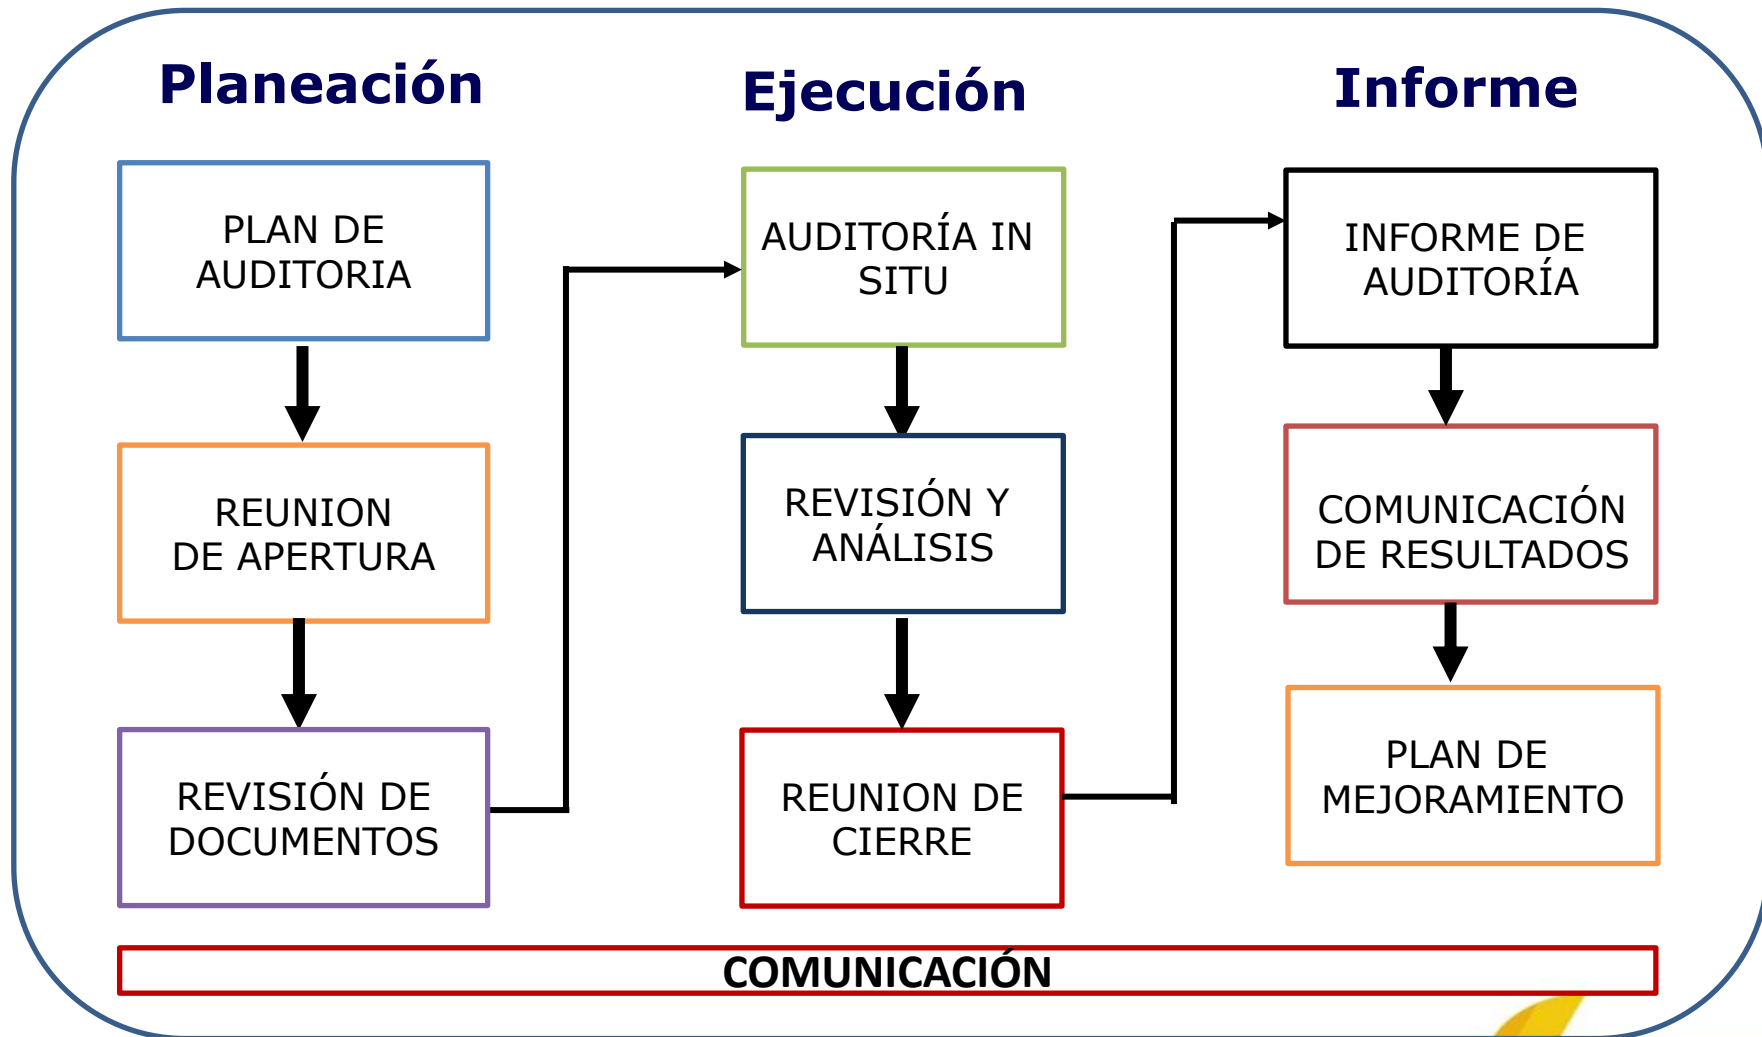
Planeación

PLAN DE AUDITORIA

REUNION DE APERTURA

REVISIÓN DE DOCUMENTOS

Ejecución

AUDITORÍA IN SITU

REVISIÓN Y ANÁLISIS

REUNION DE CIERRE

Informe

INFORME DE AUDITORÍA

COMUNICACIÓN DE RESULTADOS

PLAN DE MEJORAMIENTO

COMUNICACIÓN